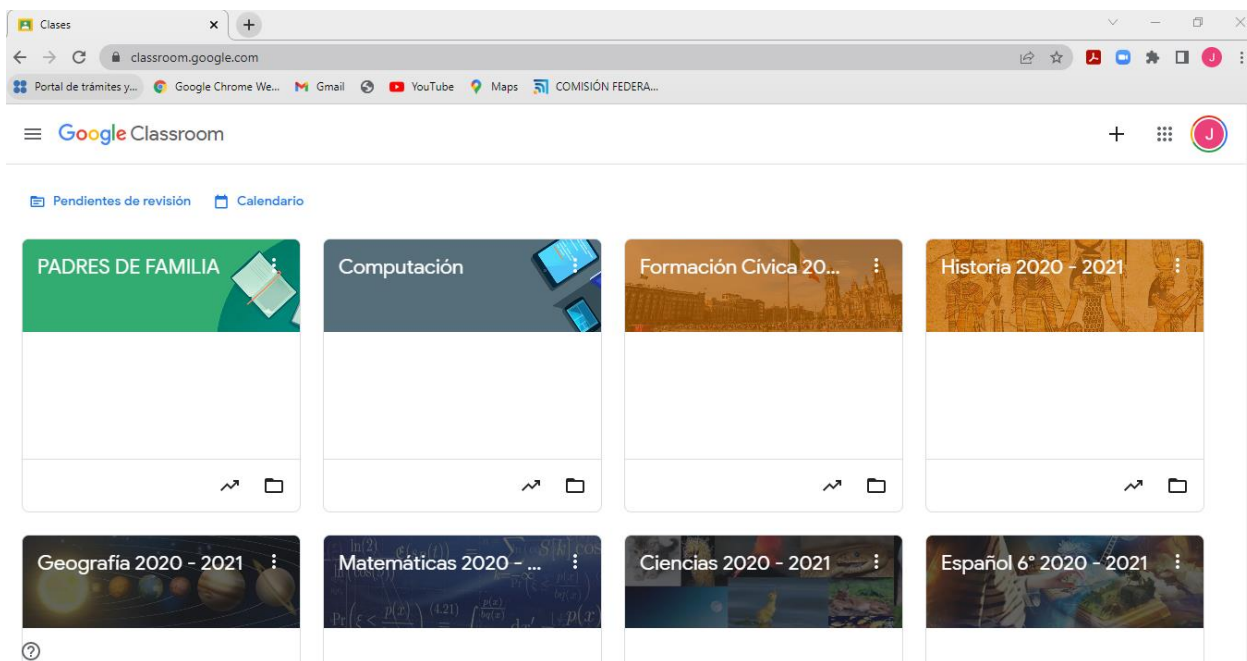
Clases
classroom.google.com
Portal de trámites y... Google Chrome We... Gmail YouTube Maps COMISIÓN FEDERA...
Google Classroom
J
Pendientes de revisión Calendario
PADRES DE FAMILIA
Computación
Formación Cívica 20...
Historia 2020 - 2021
Geografía 2020 - 2021
Matemáticas 2020 - ...
Ciencias 2020 - 2021
Español 6° 2020 - 2021